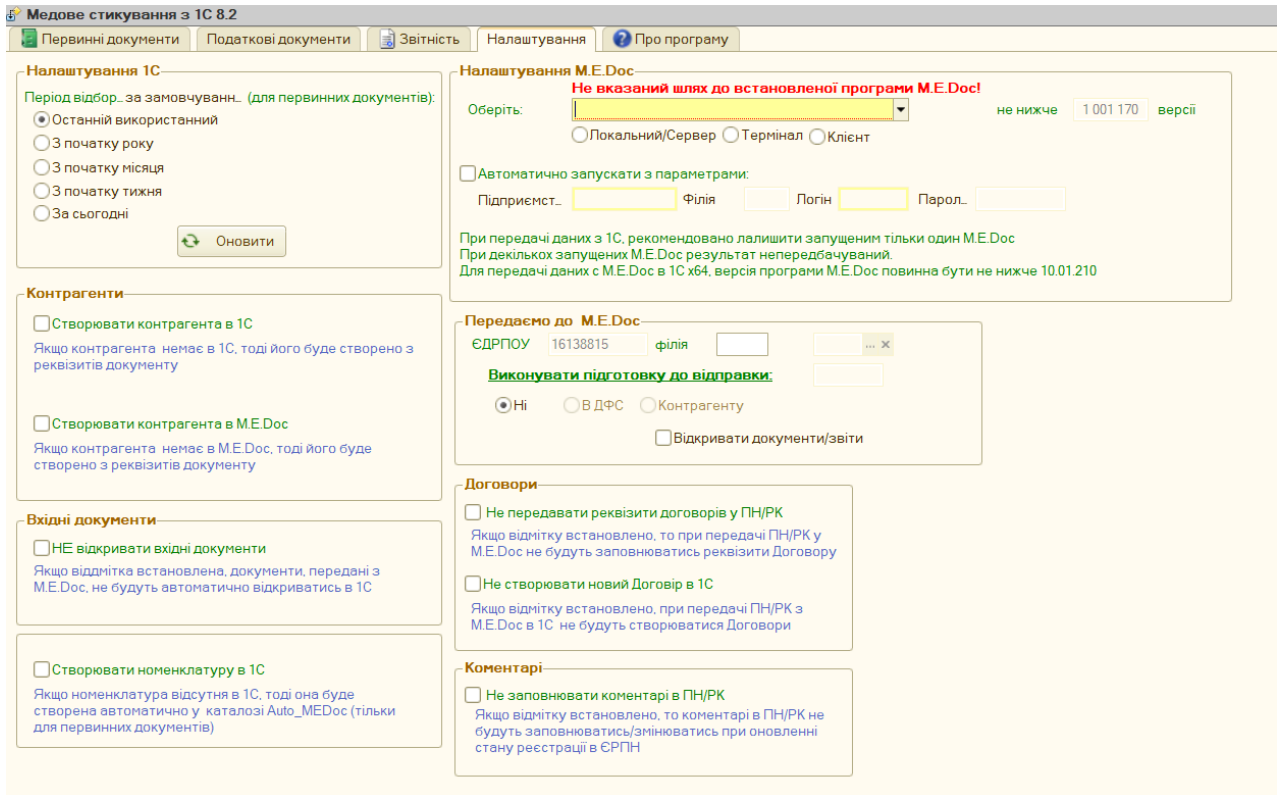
Медове стикування з 1С 8.2

Первинні документи | Податкові документи | Звітність | Налаштування | Про програму

Налаштування 1С

Період відбор.. за замовчуванн... (для первинних документів):

Останній використанний
З початку року
З початку місяця
З початку тижня
За сьогодні

Оновити

Контрагенти

Створювати контрагента в 1С

Якщо контрагента немає в 1С, тоді його буде створено з реквізитів документу

Створювати контрагента в M.E.Doc

Якщо контрагента немає в M.E.Doc, тоді його буде створено з реквізитів документу

Вхідні документи

НЕ відкривати вхідні документи

Якщо відмітка встановлена, документи, передані з M.E.Doc, не будуть автоматично відкриватись в 1С

Створювати номенклатуру в 1С

Якщо номенклатура відсутня в 1С, тоді она буде створена автоматично у каталозі Auto_MEDoc (тільки для первинних документів)

Налаштування M.E.Doc

Не вказаний шлях до встановленої програми M.E.Doc!

Оберіть:

не нижче 1 001 170 версії

Локальний/Сервер Термінал Клієнт

Автоматично запускати з параметрами:

Підприємст... Філія Логін Парол...

При передачі даних з 1С, рекомендовано лалишити запущеним тільки один M.E.Doc
При декількох запущених M.E.Doc результат непередбачуваний.
Для передачі даних с M.E.Doc в 1С x64, версія програми M.E.Doc повинна бути не нижче 10.01.210

Передаємо до M.E.Doc

ЄДРПОУ 16138815 філія

Виконувати підготовку до відправки:

Ні В ДФС Контрагенту

Відкривати документи/звіти

Договори

Не передавати реквізити договорів у ПН/РК

Якщо відмітку встановлено, то при передачі ПН/РК у M.E.Doc не будуть заповнюватись реквізити Договору

Не створювати новий Договір в 1С

Якщо відмітку встановлено, при передачі ПН/РК з M.E.Doc в 1С не будуть створюватися Договори

Коментарі

Не заповнювати коментарі в ПН/РК

Якщо відмітку встановлено, то коментарі в ПН/РК не будуть заповнюватись/змінюватись при оновленні стану реєстрації в ЄРПН